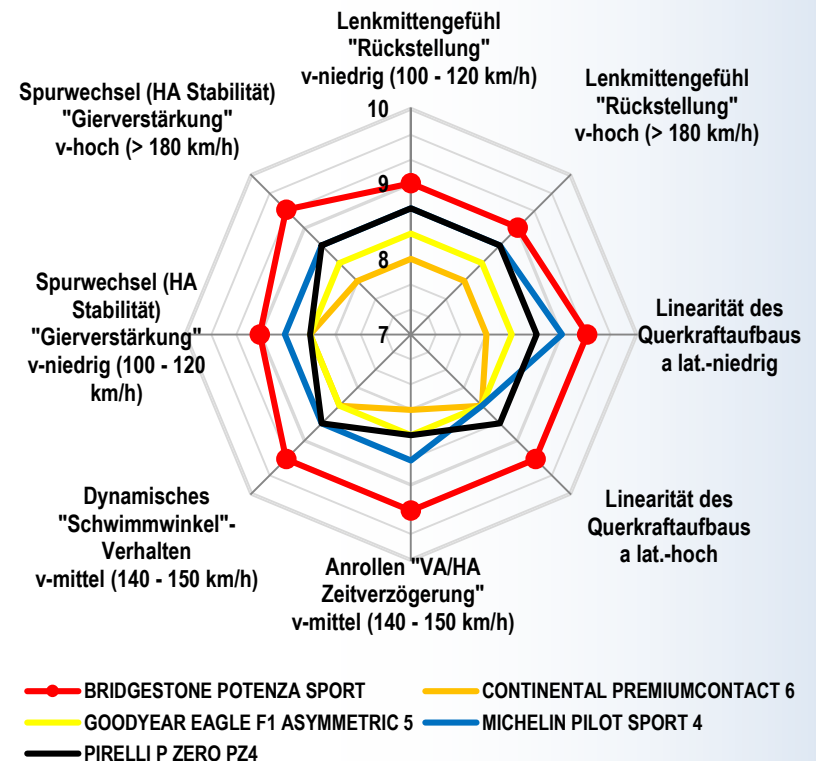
Lenkmittengefühl "Rückstellung" v-niedrig (100 - 120 km/h)

Lenkmittengefühl "Rückstellung" v-hoch (> 180 km/h)

Spurwechsel (HA Stabilität) "Gierverstärkung" v-hoch (> 180 km/h)

10

9

8

7

Spurwechsel (HA Stabilität) "Gierverstärkung" v-niedrig (100 - 120 km/h)

Linearität des Querkraftaufbaus a lat.-niedrig

Dynamisches "Schwimmwinkel"-Verhalten v-mittel (140 - 150 km/h)

Linearität des Querkraftaufbaus a lat.-hoch

Anrollen "VA/HA Zeitverzögerung" v-mittel (140 - 150 km/h)

BRIDGESTONE POTENZA SPORT
CONTINENTAL PREMIUMCONTACT 6
GOODYEAR EAGLE F1 ASYMMETRIC 5
MICHELIN PILOT SPORT 4
PIRELLI P ZERO PZ4